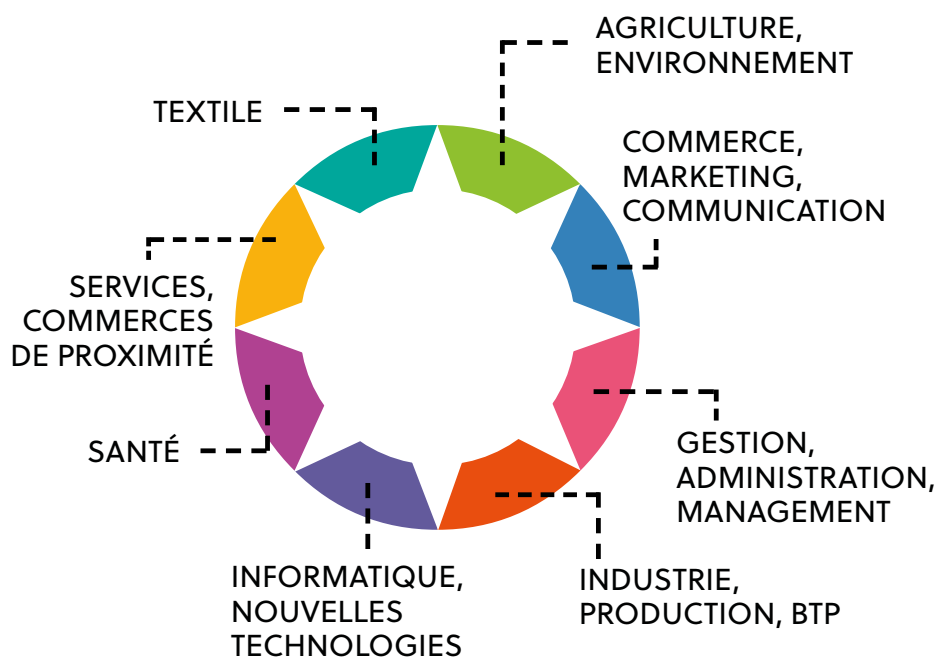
AGRICULTURE, ENVIRONNEMENT

COMMERCE, MARKETING, COMMUNICATION

GESTION, ADMINISTRATION, MANAGEMENT

INDUSTRIE, PRODUCTION, BTP

INFORMATIQUE, NOUVELLES TECHNOLOGIES

SANTÉ

SERVICES, COMMERCES DE PROXIMITÉ

TEXTILE